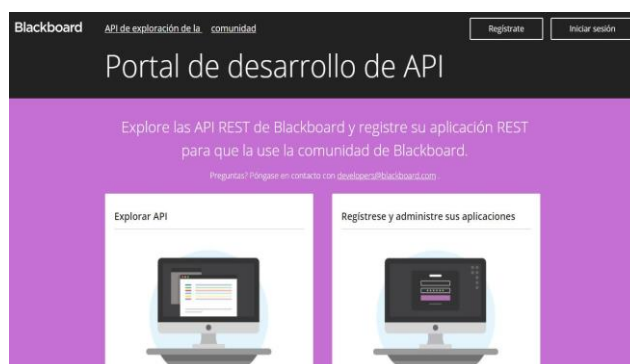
Blackboard API de exploración de la comunidad Regístrate Iniciar sesión

Portal de desarrollo de API

Explore las API REST de Blackboard y registre su aplicación REST para que la use la comunidad de Blackboard.

Preguntas? Póngase en contacto con developers@blackboard.com .

Explorar API

Regístrese y administre sus aplicaciones